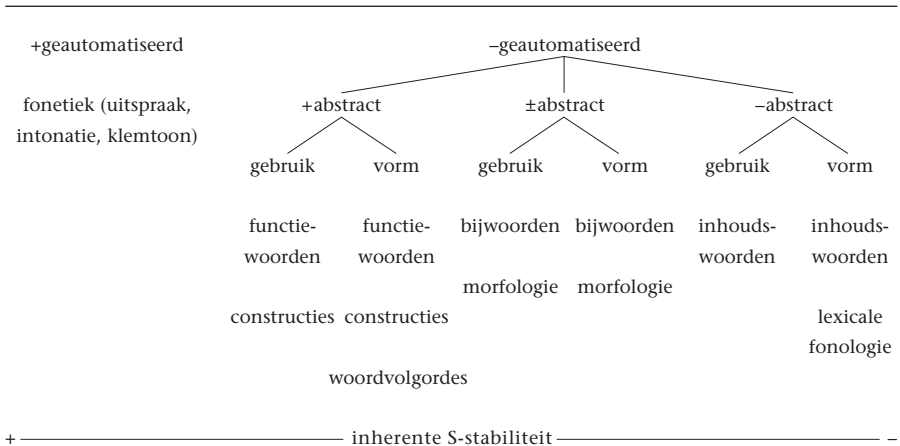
+geautomatiseerd

fonetiek (uitspraak, intonatie, klemtoon)

–geautomatiseerd

+abstract

gebruik

functie-woorden

constructies

vorm

functie-woorden

constructies

woordvolgordes

±abstract

gebruik

bijwoorden

morfologie

vorm

bijwoorden

morfologie

–abstract

gebruik

inhouds-woorden

vorm

inhouds-woorden

lexicale fonologie

+ inherente S-stabiliteit –